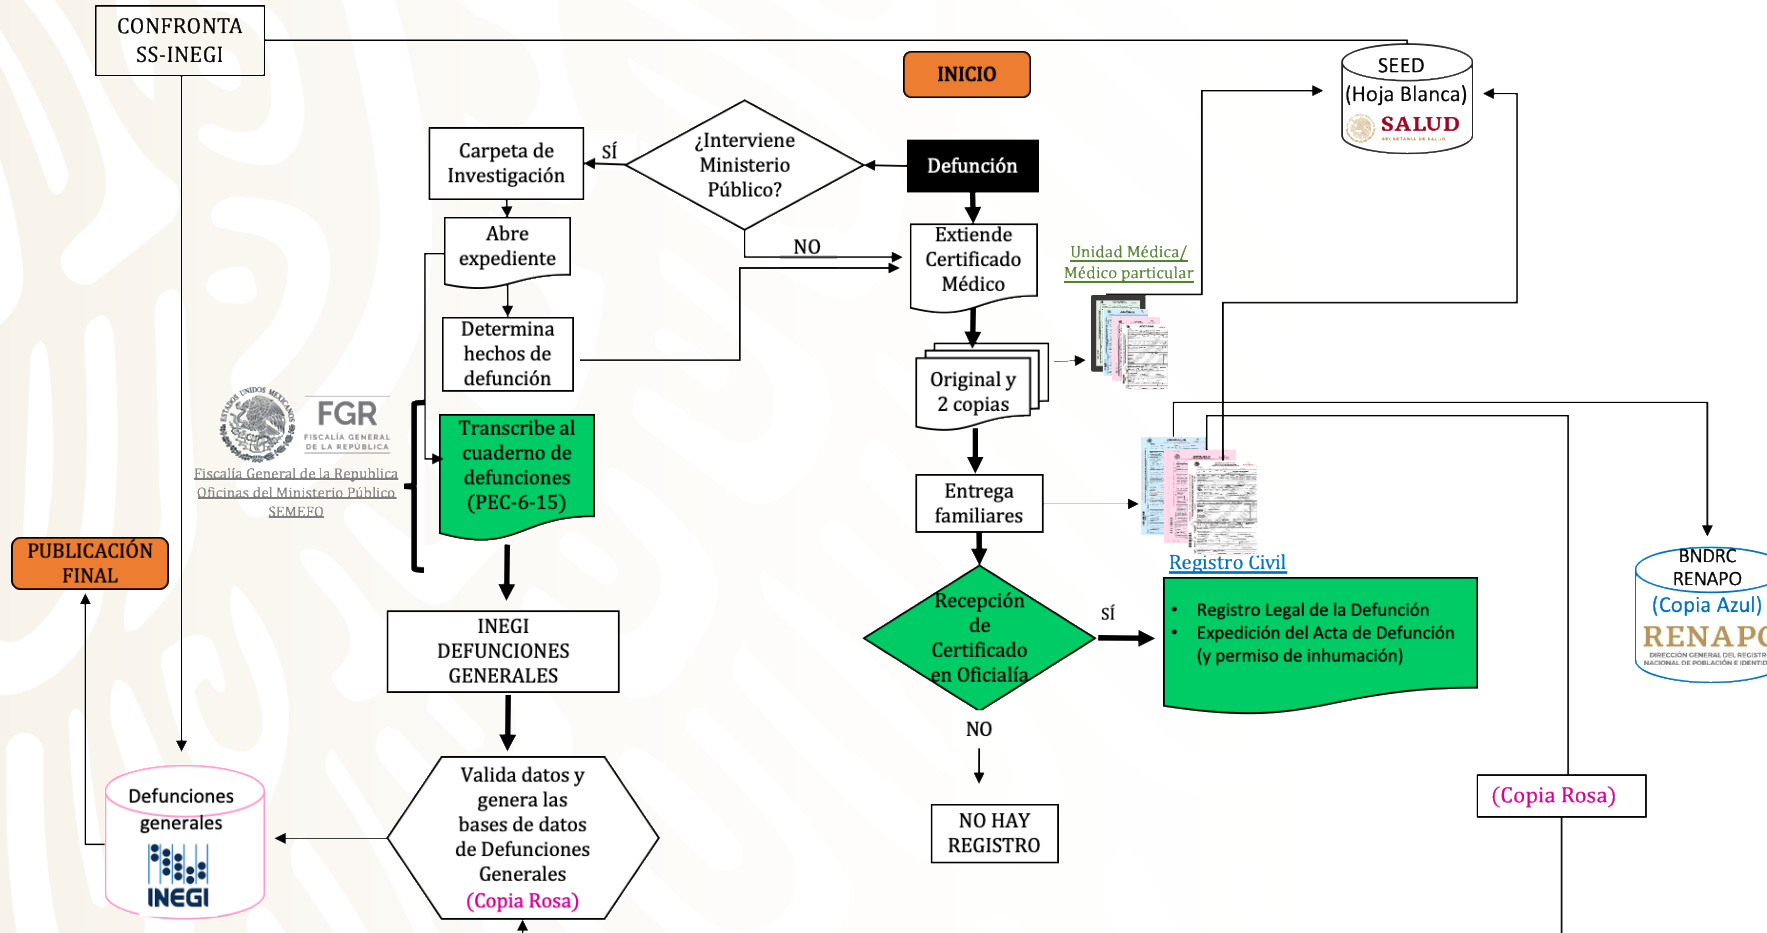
CONFRONTA SS-INEGI

INICIO

SEED
(Hoja Blanca)
SALUD

Carpeta de Investigación

SÍ

¿Interviene Ministerio Público?

Defunción

Abre expediente

NO

Extiende Certificado Médico

Unidad Médica/ Médico particular

Determina hechos de defunción

Original y 2 copias

FGR
FISCALÍA GENERAL DE LA REPÚBLICA

Fiscalía General de la Republica
Oficinas del Ministerio Público
SEMEFO

Transcribe al cuaderno de defunciones (PEC-6-15)

Entrega familiares

Registro Civil

BNDRC
RENAPO
(Copia Azul)
RENAPO

PUBLICACIÓN FINAL

INEGI DEFUNCIONES GENERALES

Recepción de Certificado en Oficialía

SÍ

• Registro Legal de la Defunción
• Expedición del Acta de Defunción (y permiso de inhumación)

NO

(Copia Rosa)

Defunciones generales
INEGI

Valida datos y genera las bases de datos de Defunciones Generales
(Copia Rosa)

NO HAY REGISTRO